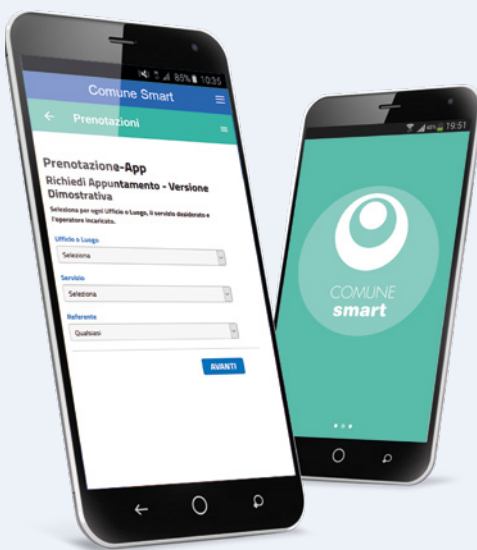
85% 10:35

Comune Smart

Prenotazioni

Prenotazione-App

Richiedi Appuntamento - Versione Dimostrativa

Seleziona per ogni Ufficio o Luogo, il servizio desiderato e l'operatore incaricato.

Ufficio o Luogo

Seleziona

Servizio

Seleziona

Referente

Qualsiasi

AVANTI

19:51

COMUNE
smart